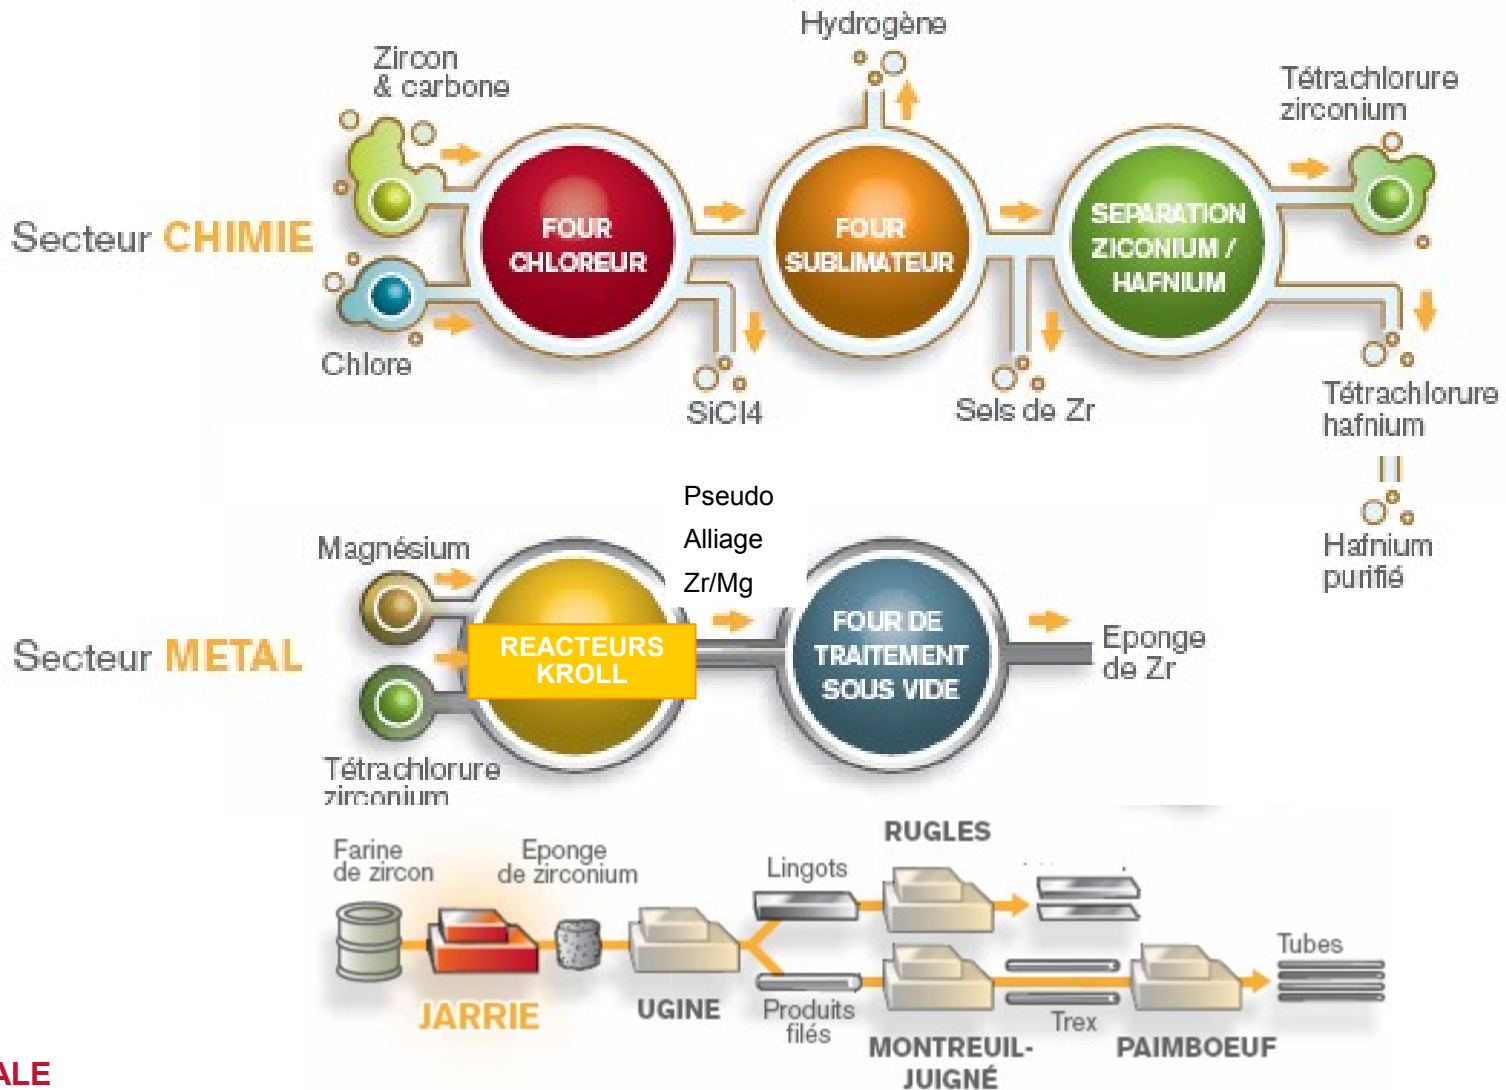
Hydrogène

Zircon
& carbone

Tétrachlorure
zirconium

Secteur CHIMIE

FOUR CHLOREUR

FOUR SUBLIMATEUR

SEPARATION ZICONIUM / HAFNIUM

Chlore

SiCl4

Sels de Zr

Tétrachlorure
hafnium

Hafnium
purifié

Pseudo
Alliage
Zr/Mg

Magnésium

Secteur METAL

REACTEURS KROLL

FOUR DE TRAITEMENT SOUS VIDE

Eponge
de Zr

Tétrachlorure
zirconium

Farine
de zircon

Eponge
de zirconium

RUGLES

Lingots

Tubes

JARRIE

UGINE

Produits
filés

Trex

MONTREUIL-JUIGNÉ

PAIMBOEUF

ALE